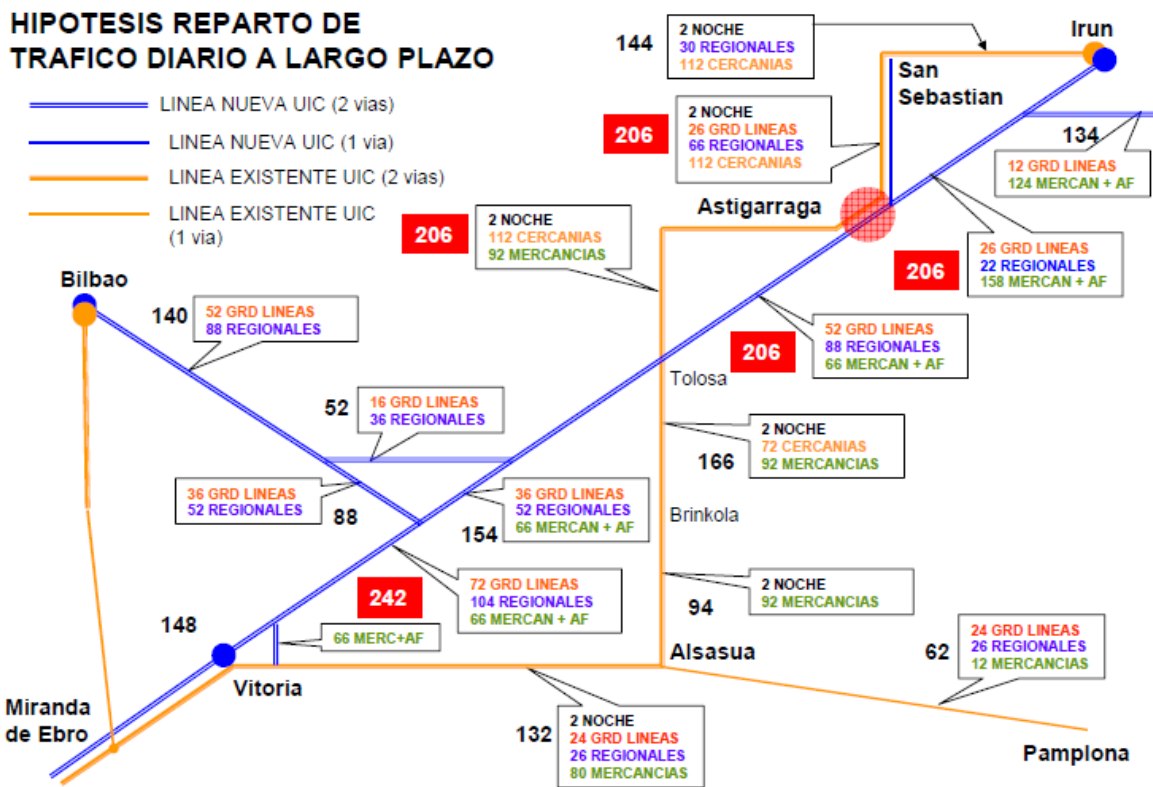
HIPOTESIS REPARTO DE TRAFICO DIARIO A LARGO PLAZO

LINEA NUEVA UIC (2 vias)
LINEA NUEVA UIC (1 via)
LINEA EXISTENTE UIC (2 vias)
LINEA EXISTENTE UIC (1 via)

144
2 NOCHE
30 REGIONALES
112 CERCANIAS

Irun
San Sebastian

206
2 NOCHE
26 GRD LINEAS
66 REGIONALES
112 CERCANIAS

134
12 GRD LINEAS
124 MERCAN + AF

Astigarraga

206
2 NOCHE
112 CERCANIAS
92 MERCANCIAS

26 GRD LINEAS
22 REGIONALES
158 MERCAN + AF
206

Bilbao
140
52 GRD LINEAS
88 REGIONALES

52 GRD LINEAS
88 REGIONALES
66 MERCAN + AF
206

Tolosa

52
16 GRD LINEAS
36 REGIONALES

2 NOCHE
72 CERCANIAS
92 MERCANCIAS
166

36 GRD LINEAS
52 REGIONALES
88

36 GRD LINEAS
52 REGIONALES
66 MERCAN + AF
154

Brinkola

242
72 GRD LINEAS
104 REGIONALES
66 MERCAN + AF

2 NOCHE
92 MERCANCIAS
94

148
66 MERC+AF

24 GRD LINEAS
26 REGIONALES
12 MERCANCIAS
62

Alsasua
Vitoria
Miranda de Ebro

132
2 NOCHE
24 GRD LINEAS
26 REGIONALES
80 MERCANCIAS

Pamplona